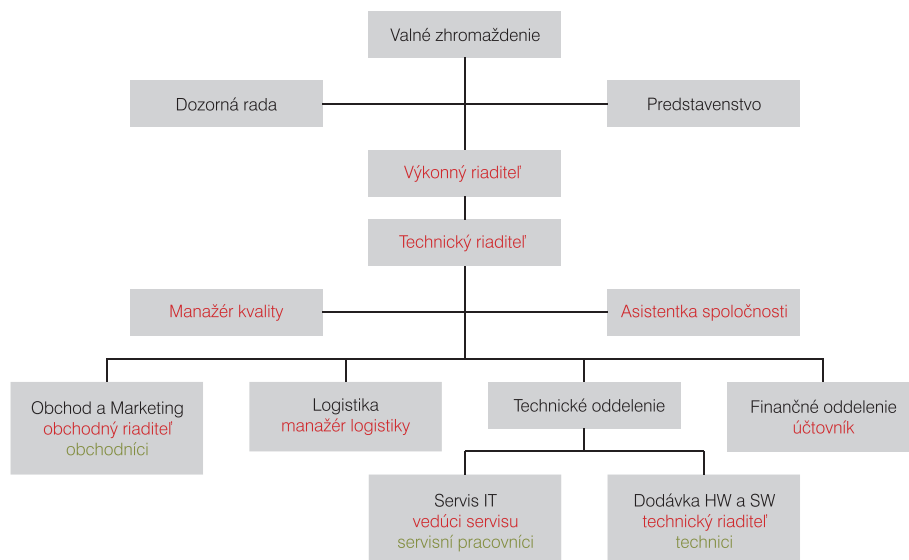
Valné zhromaždenie

Dozorná rada

Predstavenstvo

Výkonný riaditeľ

Technický riaditeľ

Manažér kvality

Asistentka spoločnosti

Obchod a Marketing
obchodný riaditeľ
obchodníci

Logistika
manažér logistiky

Technické oddelenie

Finančné oddelenie
účtovník

Servis IT
vedúci servisu
servisní pracovníci

Dodávka HW a SW
technický riaditeľ
technici